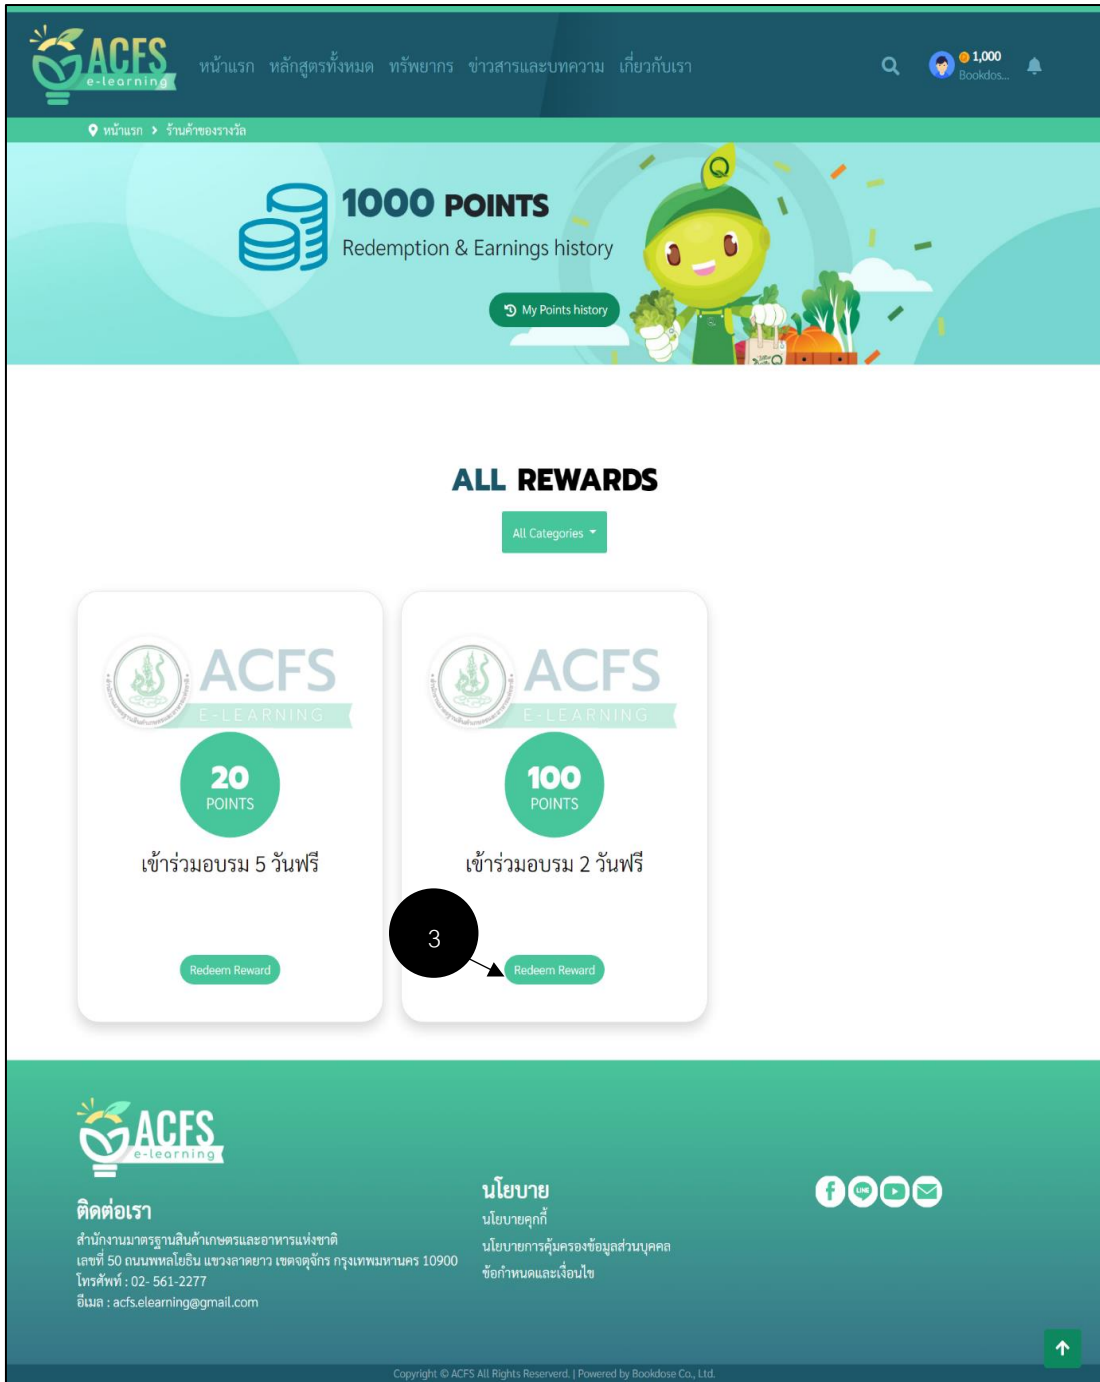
ACFS e-learning

หน้าแรก หลักสูตรทั้งหมด ทรัพยากร ข่าวสารและบทความ เกี่ยวกับเรา

1,000 Bookdos...

หน้าแรก > ร้านค้าของรางวัล

1000 POINTS

Redemption & Earnings history

My Points history

ALL REWARDS

All Categories

ACFS E-LEARNING

20 POINTS

เข้าร่วมอบรม 5 วันฟรี

Redeem Reward

ACFS E-LEARNING

100 POINTS

เข้าร่วมอบรม 2 วันฟรี

3

Redeem Reward

ACFS e-learning

ติดต่อเรา

สำนักงานมาตรฐานสินค้าเกษตรและอาหารแห่งชาติ
เลขที่ 50 ถนนพหลโยธิน แขวงลาดยาว เขตจตุจักร กรุงเทพมหานคร 10900
โทรศัพท์ : 02- 561-2277
อีเมล : acfs.elearning@gmail.com

นโยบาย

นโยบายคุกกี้
นโยบายการคุ้มครองข้อมูลส่วนบุคคล
ข้อกำหนดและเงื่อนไข

Copyright © ACFS All Rights Reserverd. | Powered by Bookdose Co., Ltd.